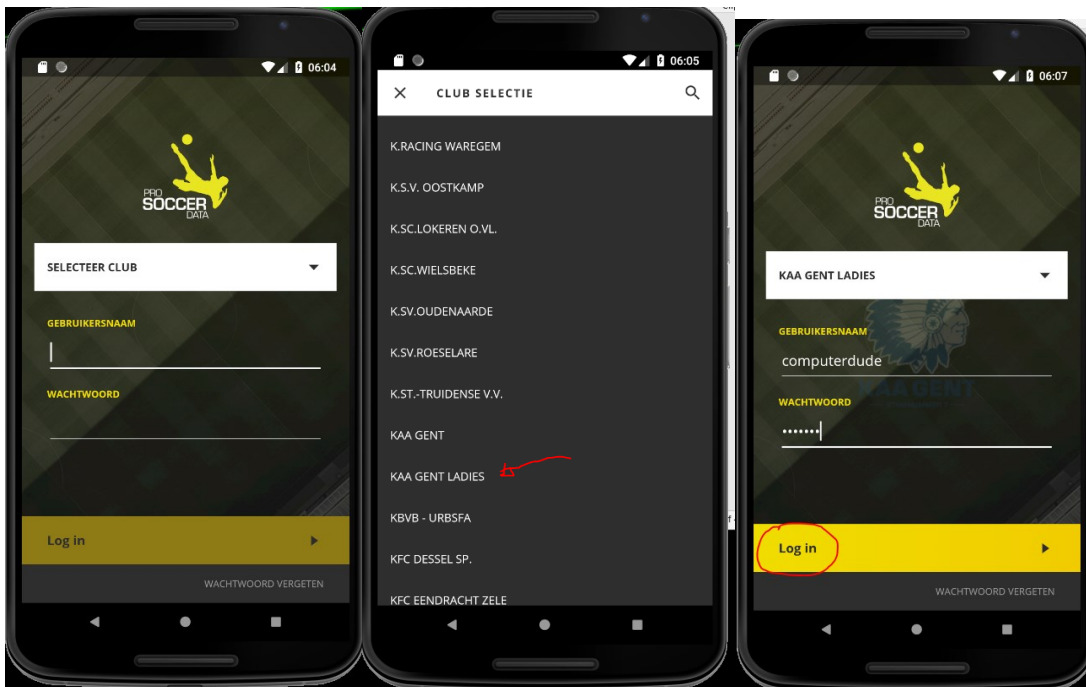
06:04

PRO SOCCER DATA

SELECTEER CLUB

GEBRUIKERSNAAM

WACHTWOORD

Log in

WACHTWOORD VERGETEN

06:05

CLUB SELECTIE

K.RACING WAREGEM

K.S.V. OOSTKAMP

K.SC.LOKEREN O.VL.

K.SC.WIELSBEKE

K.SV.OUDENAARDE

K.SV.ROESELARE

K.ST.-TRUIDENSE V.V.

KAA GENT

KAA GENT LADIES

KBVB - URBSFA

KFC DESSEL SP.

KFC EENDRACHT ZELE

06:07

PRO SOCCER DATA

KAA GENT LADIES

GEBRUIKERSNAAM

computerdude

KAA GENT

WACHTWOORD

•••••••

Log in

WACHTWOORD VERGETEN